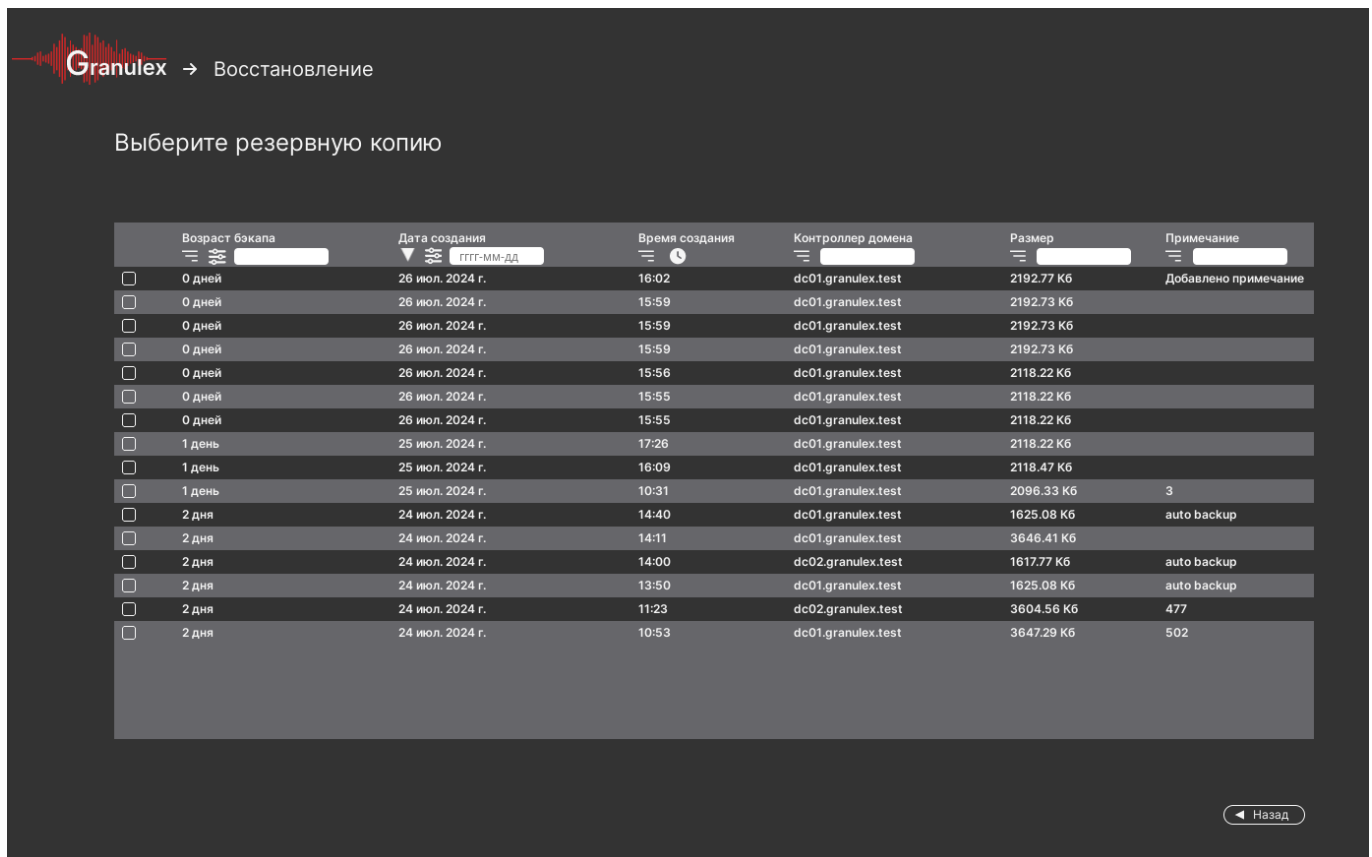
Granulex → Восстановление

Выберите резервную копию

| | Возраст бэкапа | Дата создания гггг-мм-дд | Время создания | Контроллер домена | Размер | Примечание |
|---|---|---|---|---|---|---|
| | 0 дней | 26 июл. 2024 г. | 16:02 | dc01.granulex.test | 2192.77 Кб | Добавлено примечание |
| | 0 дней | 26 июл. 2024 г. | 15:59 | dc01.granulex.test | 2192.73 Кб | |
| | 0 дней | 26 июл. 2024 г. | 15:59 | dc01.granulex.test | 2192.73 Кб | |
| | 0 дней | 26 июл. 2024 г. | 15:59 | dc01.granulex.test | 2192.73 Кб | |
| | 0 дней | 26 июл. 2024 г. | 15:56 | dc01.granulex.test | 2118.22 Кб | |
| | 0 дней | 26 июл. 2024 г. | 15:55 | dc01.granulex.test | 2118.22 Кб | |
| | 0 дней | 26 июл. 2024 г. | 15:55 | dc01.granulex.test | 2118.22 Кб | |
| | 1 день | 25 июл. 2024 г. | 17:26 | dc01.granulex.test | 2118.22 Кб | |
| | 1 день | 25 июл. 2024 г. | 16:09 | dc01.granulex.test | 2118.47 Кб | |
| | 1 день | 25 июл. 2024 г. | 10:31 | dc01.granulex.test | 2096.33 Кб | 3 |
| | 2 дня | 24 июл. 2024 г. | 14:40 | dc01.granulex.test | 1625.08 Кб | auto backup |
| | 2 дня | 24 июл. 2024 г. | 14:11 | dc01.granulex.test | 3646.41 Кб | |
| | 2 дня | 24 июл. 2024 г. | 14:00 | dc02.granulex.test | 1617.77 Кб | auto backup |
| | 2 дня | 24 июл. 2024 г. | 13:50 | dc01.granulex.test | 1625.08 Кб | auto backup |
| | 2 дня | 24 июл. 2024 г. | 11:23 | dc02.granulex.test | 3604.56 Кб | 477 |
| | 2 дня | 24 июл. 2024 г. | 10:53 | dc01.granulex.test | 3647.29 Кб | 502 |

◄ Назад